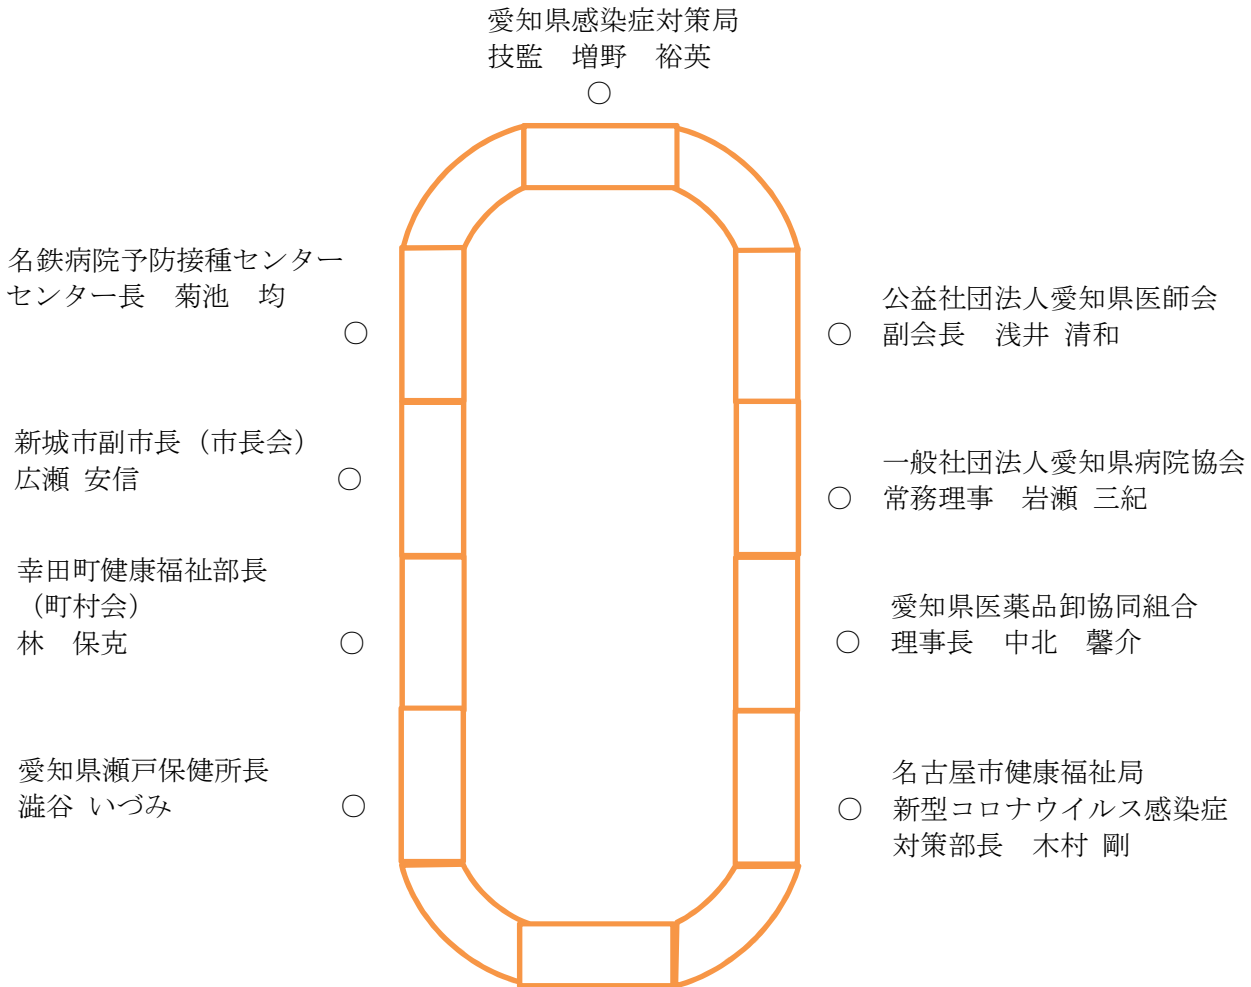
愛知県感染症対策局
技監　増野　裕英
○

名鉄病院予防接種センター
センター長　菊池　均
○

公益社団法人愛知県医師会
○　副会長　浅井 清和

新城市副市長（市長会）
広瀬 安信　○

一般社団法人愛知県病院協会
○　常務理事　岩瀬 三紀

幸田町健康福祉部長
（町村会）
林　保克　○

愛知県医薬品卸協同組合
○　理事長　中北　馨介

愛知県瀬戸保健所長
澁谷 いづみ　○

名古屋市健康福祉局
○　新型コロナウイルス感染症
対策部長　木村 剛